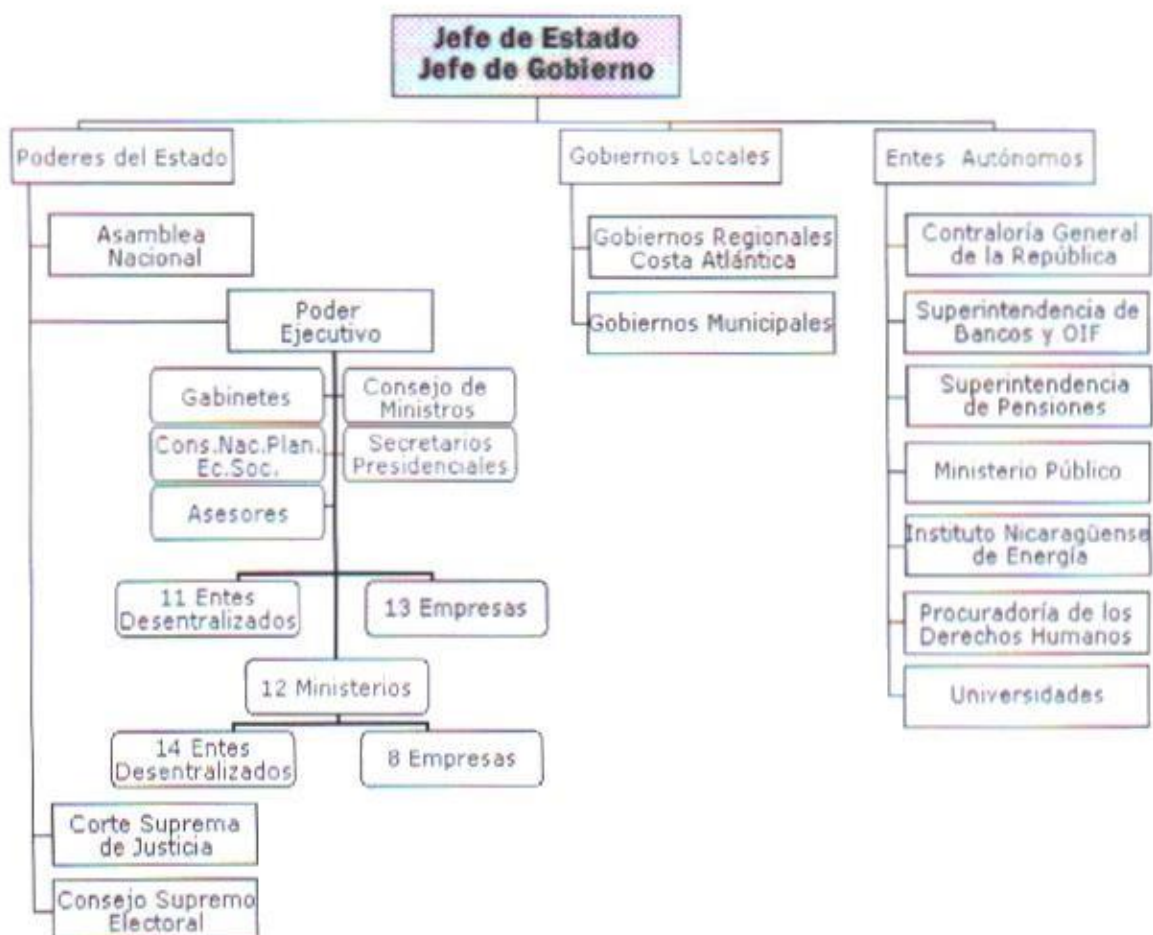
Jefe de Estado
Jefe de Gobierno

Poderes del Estado

Asamblea Nacional

Poder Ejecutivo

Gabinetes

Consejo de Ministros

Cons.Nac.Plan. Ec.Soc.

Secretarios Presidenciales

Asesores

11 Entes Desentralizados

13 Empresas

12 Ministerios

14 Entes Desentralizados

8 Empresas

Corte Suprema de Justicia

Consejo Supremo Electoral

Gobiernos Locales

Gobiernos Regionales Costa Atlántica

Gobiernos Municipales

Entes Autónomos

Contraloría General de la República

Superintendencia de Bancos y OIF

Superintendencia de Pensiones

Ministerio Público

Instituto Nicaragüense de Energía

Procuradoría de los Derechos Humanos

Universidades